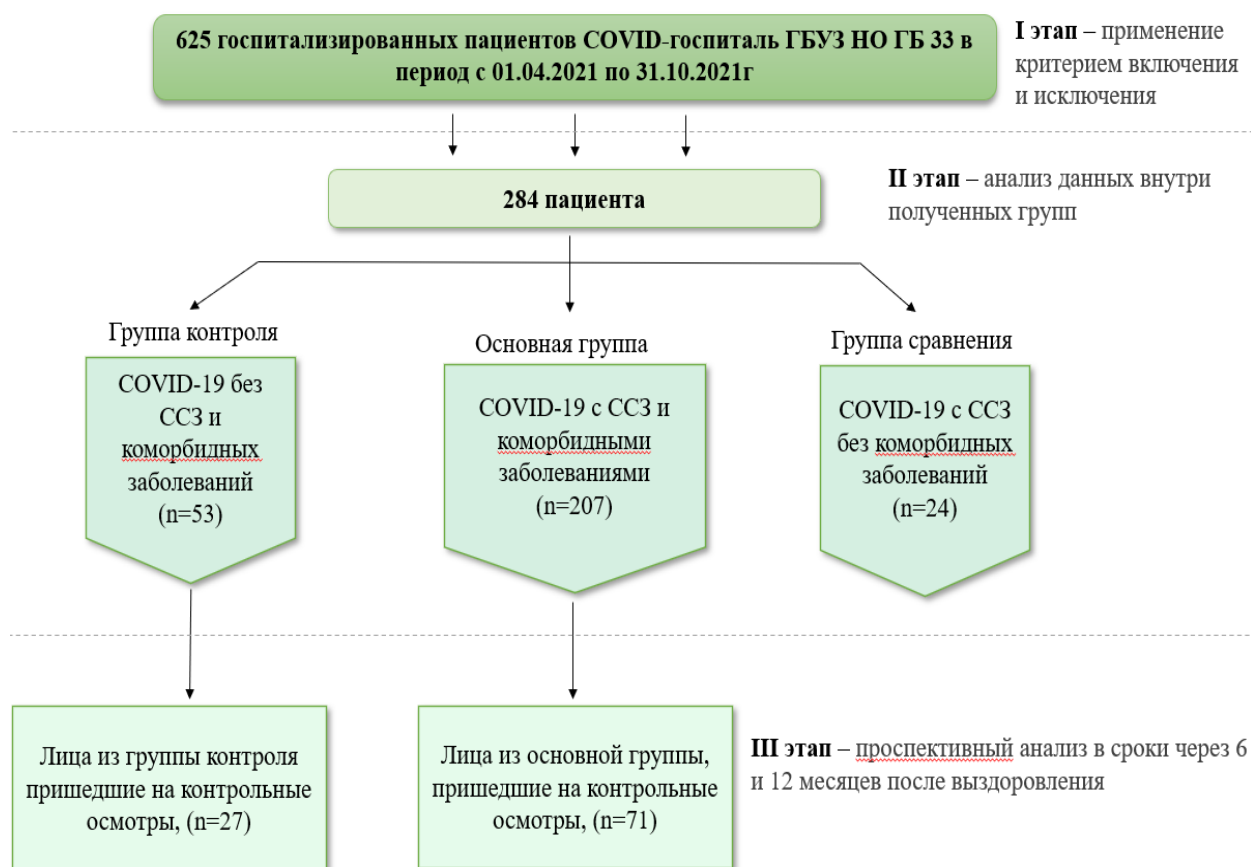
625 госпитализированных пациентов COVID-госпиталь ГБУЗ НО ГБ 33 в период с 01.04.2021 по 31.10.2021г

I этап – применение критерием включения и исключения

284 пациента

II этап – анализ данных внутри полученных групп

Группа контроля

COVID-19 без ССЗ и коморбидных заболеваний (n=53)

Основная группа

COVID-19 с ССЗ и коморбидными заболеваниями (n=207)

Группа сравнения

COVID-19 с ССЗ без коморбидных заболеваний (n=24)

Лица из группы контроля пришедшие на контрольные осмотры, (n=27)

Лица из основной группы, пришедшие на контрольные осмотры, (n=71)

III этап – проспективный анализ в сроки через 6 и 12 месяцев после выздоровления